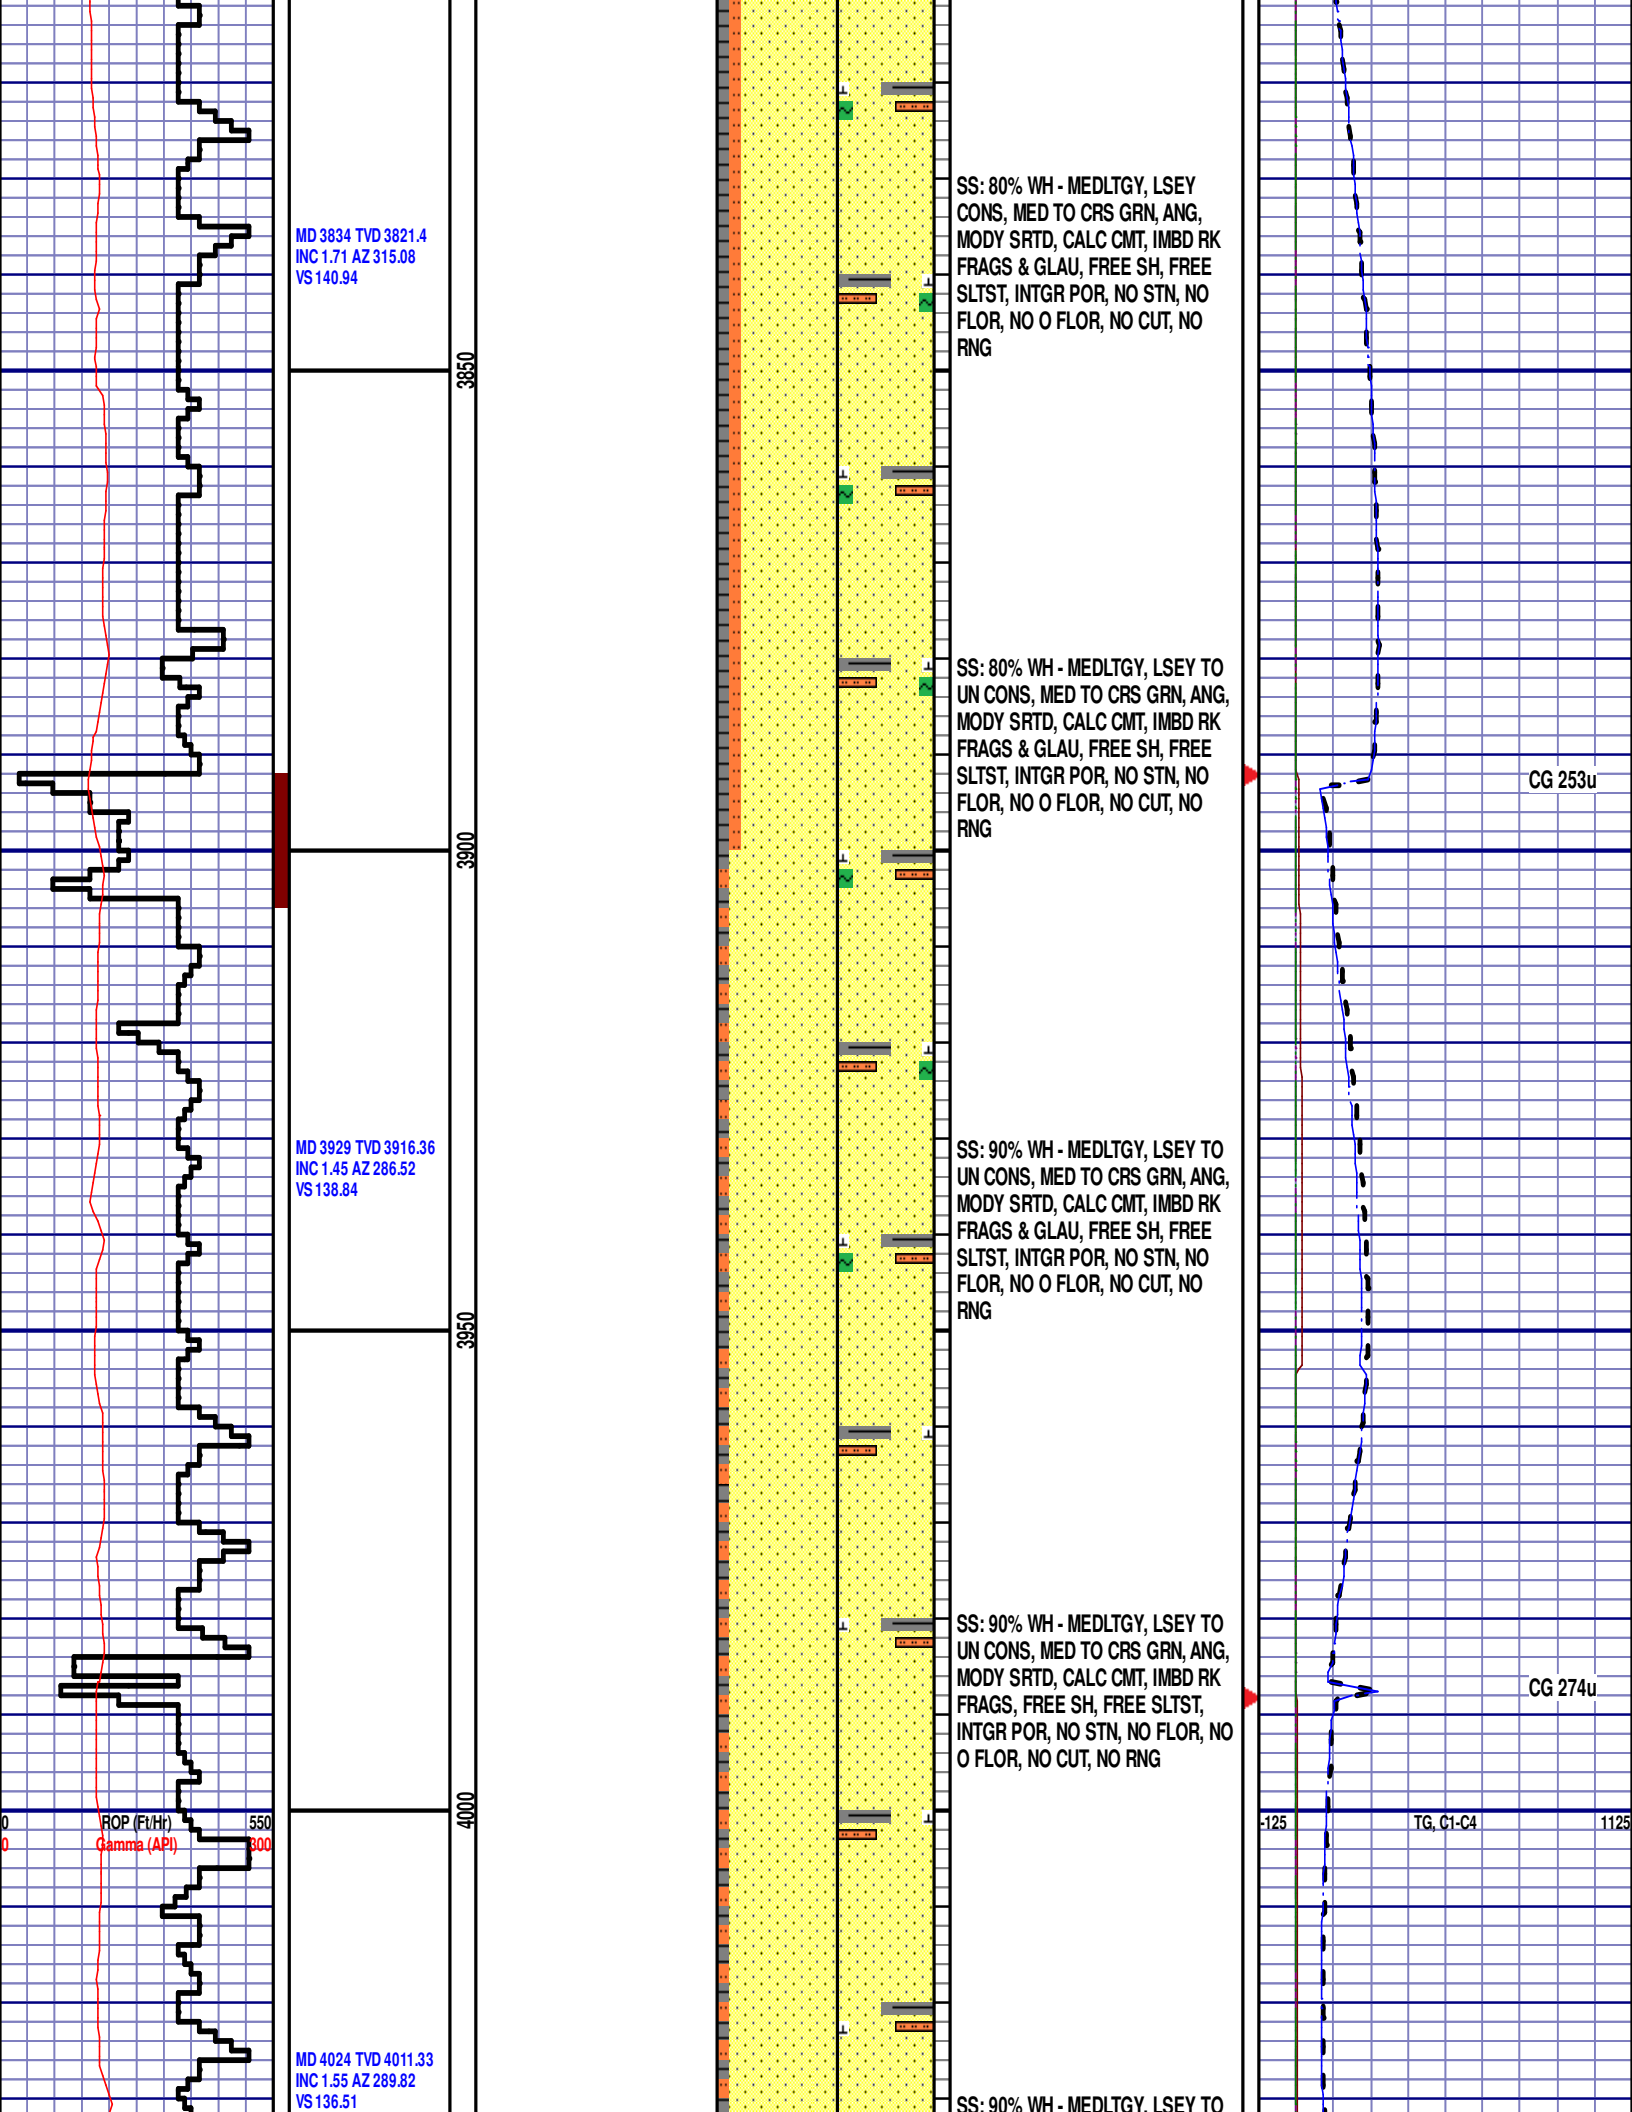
MD 3834 TVD 3821.4
INC 1.71 AZ 315.08
VS 140.94

3850

SS: 80% WH - MEDLTGY, LSEY CONS, MED TO CRS GRN, ANG, MODY SRTD, CALC CMT, IMBD RK FRAGS & GLAU, FREE SH, FREE SLTST, INTGR POR, NO STN, NO FLOR, NO O FLOR, NO CUT, NO RNG

SS: 80% WH - MEDLTGY, LSEY TO UN CONS, MED TO CRS GRN, ANG, MODY SRTD, CALC CMT, IMBD RK FRAGS & GLAU, FREE SH, FREE SLTST, INTGR POR, NO STN, NO FLOR, NO O FLOR, NO CUT, NO RNG

CG 253u

3900

MD 3929 TVD 3916.36
INC 1.45 AZ 286.52
VS 138.84

SS: 90% WH - MEDLTGY, LSEY TO UN CONS, MED TO CRS GRN, ANG, MODY SRTD, CALC CMT, IMBD RK FRAGS & GLAU, FREE SH, FREE SLTST, INTGR POR, NO STN, NO FLOR, NO O FLOR, NO CUT, NO RNG

3950

SS: 90% WH - MEDLTGY, LSEY TO UN CONS, MED TO CRS GRN, ANG, MODY SRTD, CALC CMT, IMBD RK FRAGS, FREE SH, FREE SLTST, INTGR POR, NO STN, NO FLOR, NO O FLOR, NO CUT, NO RNG

CG 274u

0 ROP (Ft/Hr) 550
0 Gamma (API) 300

4000

-125 TG, C1-C4 1125

MD 4024 TVD 4011.33
INC 1.55 AZ 289.82
VS 136.51

SS: 90% WH - MEDLTGY, LSEY TO